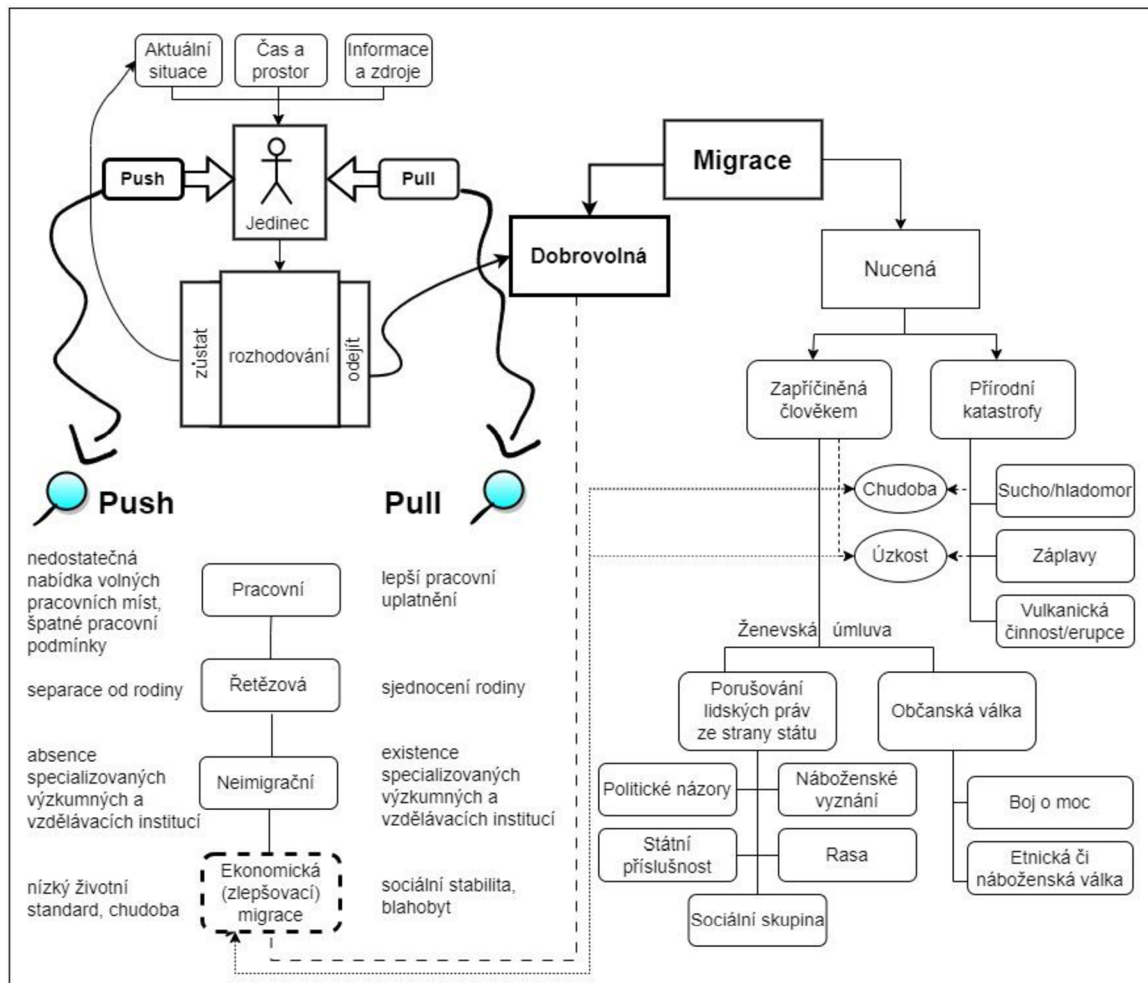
Aktuální situace

Čas a prostor

Informace a zdroje

Push

Jedinec

Pull

Migrace

Dobrovolná

Nucená

zůstat

rozhodování

odejít

Zapříčiněná člověkem

Přírodní katastrofy

Push

Pull

Chudoba

Sucho/hladomor

Úzkost

Záplavy

Vulkanická činnost/erupce

nedostatečná nabídka volných pracovních míst, špatné pracovní podmínky

Pracovní

lepší pracovní uplatnění

Ženevská úmluva

separace od rodiny

Řetězová

sjednocení rodiny

Porušování lidských práv ze strany státu

Občanská válka

absence specializovaných výzkumných a vzdělávacích institucí

Neimigrační

existence specializovaných výzkumných a vzdělávacích institucí

Politické názory

Náboženské vyznání

Boj o moc

Státní příslušnost

Rasa

nízký životní standard, chudoba

Ekonomická (zlepšovací) migrace

sociální stabilita, blahobyt

Etnická či náboženská válka

Sociální skupina